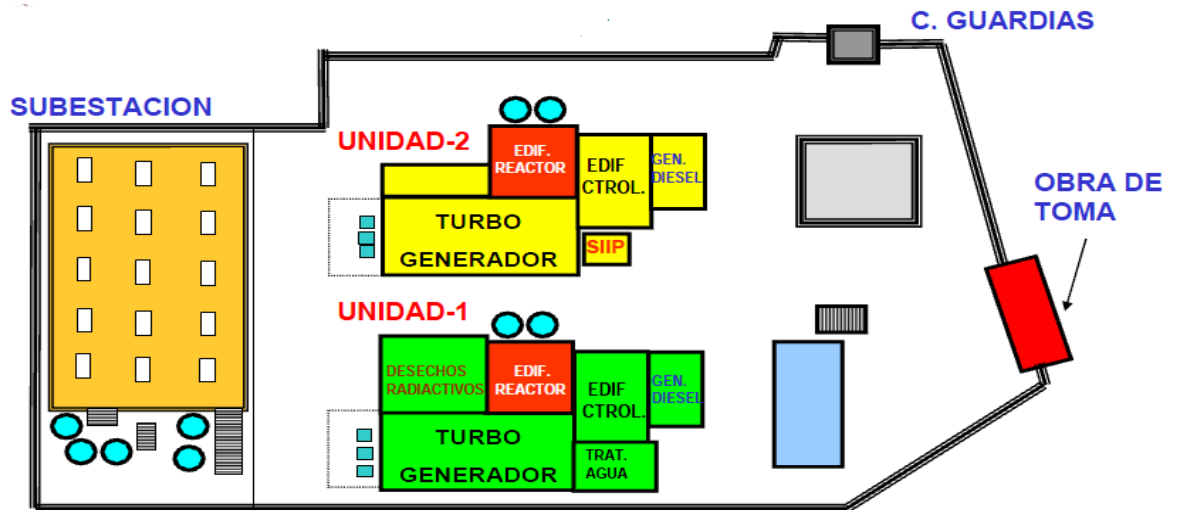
C. GUARDIAS

SUBESTACION

UNIDAD-2

EDIF. REACTOR

EDIF CTROL.

GEN. DIESEL

TURBO GENERADOR

SIIP

OBRA DE TOMA

UNIDAD-1

DESECHOS RADIACTIVOS

EDIF. REACTOR

EDIF CTROL.

GEN. DIESEL

TURBO GENERADOR

TRAT. AGUA